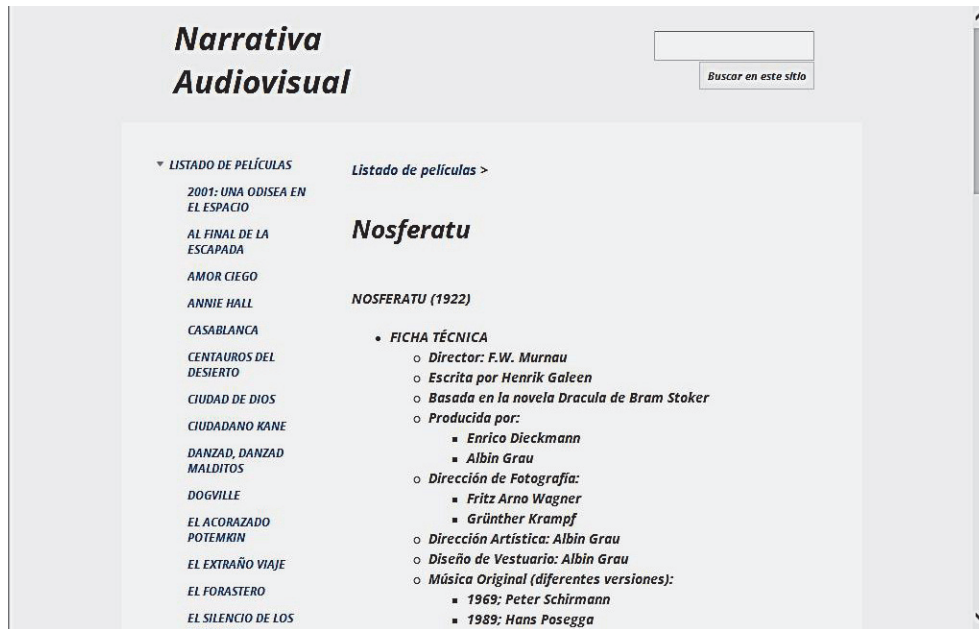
Narrativa Audiovisual

Buscar en este sitio

▾ LISTADO DE PELÍCULAS
2001: UNA ODISEA EN EL ESPACIO
AL FINAL DE LA ESCAPADA
AMOR CIEGO
ANNIE HALL
CASABLANCA
CENTAUROS DEL DESIERTO
CIUDAD DE DIOS
CIUDADANO KANE
DANZAD, DANZAD MALDITOS
DOGVILLE
EL ACORAZADO POTEMKIN
EL EXTRAÑO VIAJE
EL FORASTERO
EL SILENCIO DE LOS

Listado de películas >

Nosferatu

NOSFERATU (1922)

- FICHA TÉCNICA
  - Director: F.W. Murnau
  - Escrita por Henrik Galeen
  - Basada en la novela Dracula de Bram Stoker
  - Producida por:
    - Enrico Dieckmann
    - Albin Grau
  - Dirección de Fotografía:
    - Fritz Arno Wagner
    - Grünther Krampf
  - Dirección Artística: Albin Grau
  - Diseño de Vestuario: Albin Grau
  - Música Original (diferentes versiones):
    - 1969; Peter Schirmann
    - 1989; Hans Posegga